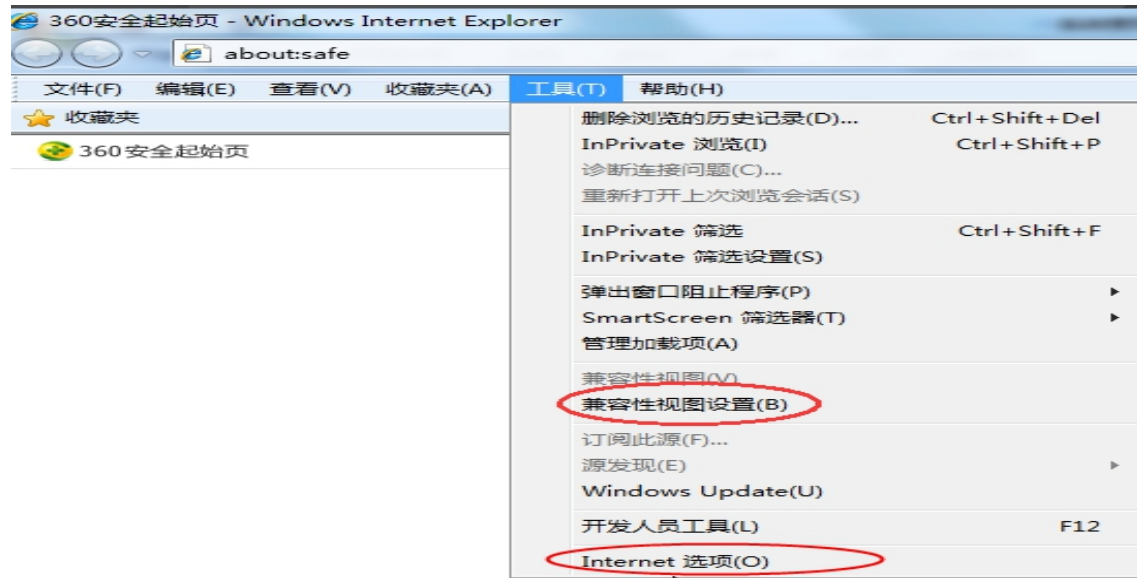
360安全起始页 - Windows Internet Explorer

about:safe

文件(F) 编辑(E) 查看(V) 收藏夹(A) 工具(T) 帮助(H)

收藏夹

360安全起始页

删除浏览的历史记录(D)... Ctrl+Shift+Del
InPrivate 浏览(I) Ctrl+Shift+P
诊断连接问题(C)...
重新打开上次浏览会话(S)

InPrivate 筛选 Ctrl+Shift+F
InPrivate 筛选设置(S)

弹出窗口阻止程序(P)
SmartScreen 筛选器(T)
管理加载项(A)

兼容性视图(V)
兼容性视图设置(B)

订阅此源(F)...
源发现(E)
Windows Update(U)

开发人员工具(L) F12

Internet 选项(O)